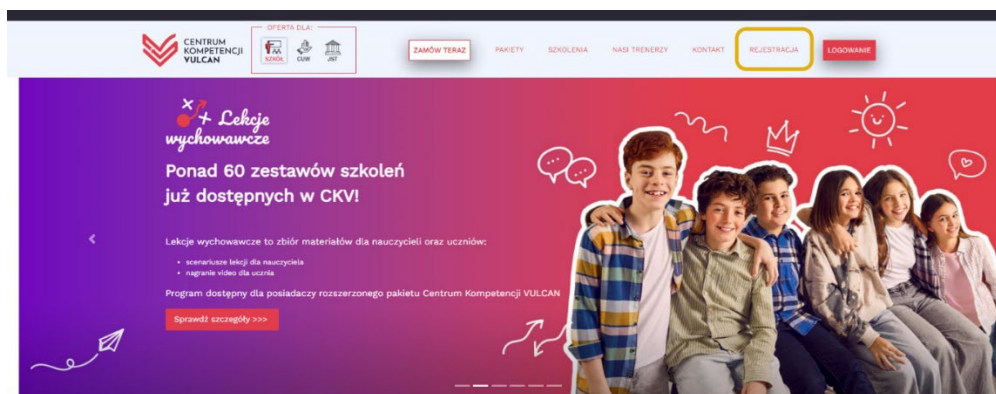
CENTRUM KOMPETENCJI VULCAN

OFERTA DLA:
SZKÓŁ CUW JST

ZAMÓW TERAZ PAKIETY SZKOLENIA NASI TRENERZY KONTAKT REJESTRACJA LOGOWANIE

Lekcje wychowawcze

Ponad 60 zestawów szkoleń już dostępnych w CKV!

Lekcje wychowawcze to zbiór materiałów dla nauczycieli oraz uczniów:

- scenariusze lekcji dla nauczyciela
- nagranie video dla ucznia

Program dostępny dla posiadaczy rozszerzonego pakietu Centrum Kompetencji VULCAN

Sprawdź szczegóły >>>